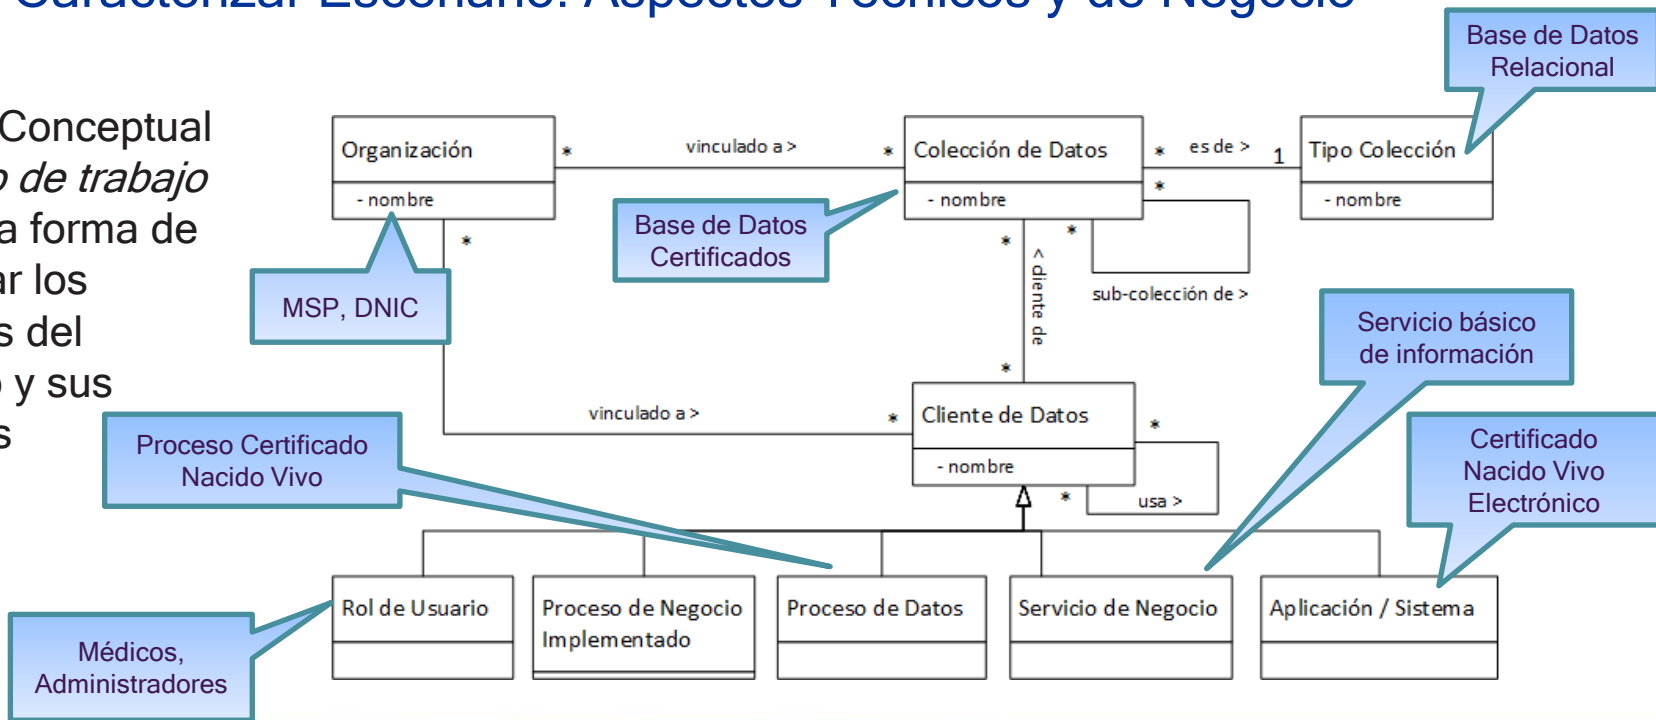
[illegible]

Conceptual
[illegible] de trabajo
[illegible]a forma de
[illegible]ar los
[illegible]s del
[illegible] y sus
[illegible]s

Base de Datos Relacional

Organización
- nombre

Colección de Datos
- nombre

Tipo Colección
- nombre

vinculado a >
es de >
1
sub-colección de >
< cliente de
vinculado a >
usa >

Base de Datos Certificados

MSP, DNIC

Servicio básico de información

Cliente de Datos
- nombre

Proceso Certificado Nacido Vivo

Certificado Nacido Vivo Electrónico

Rol de Usuario

Proceso de Negocio Implementado

Proceso de Datos

Servicio de Negocio

Aplicación / Sistema

Médicos, Administradores